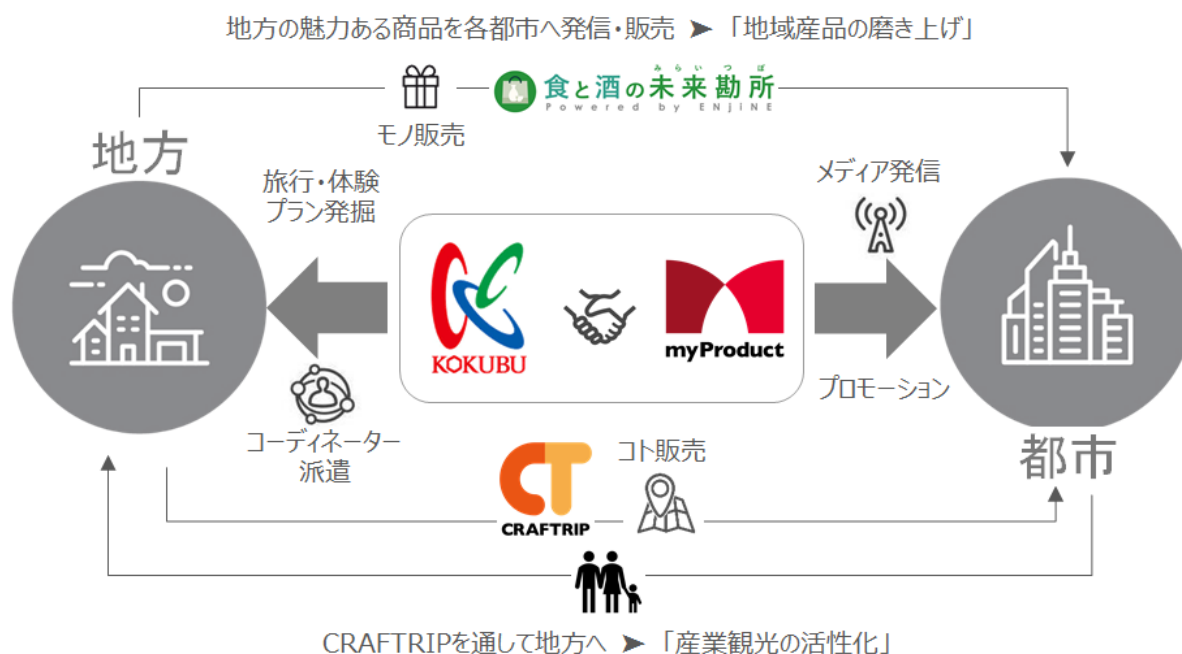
地方の魅力ある商品を各都市へ発信・販売 ➤ 「地域産品の磨き上げ」

食と酒の未来勘所
Powered by ENJiNE

モノ販売

地方

旅行・体験
プラン発掘

メディア発信

KOKUBU

myProduct

プロモーション

コーディネーター
派遣

CRAFTRIP

コト販売

都市

CRAFTRIPを通して地方へ ➤ 「産業観光の活性化」